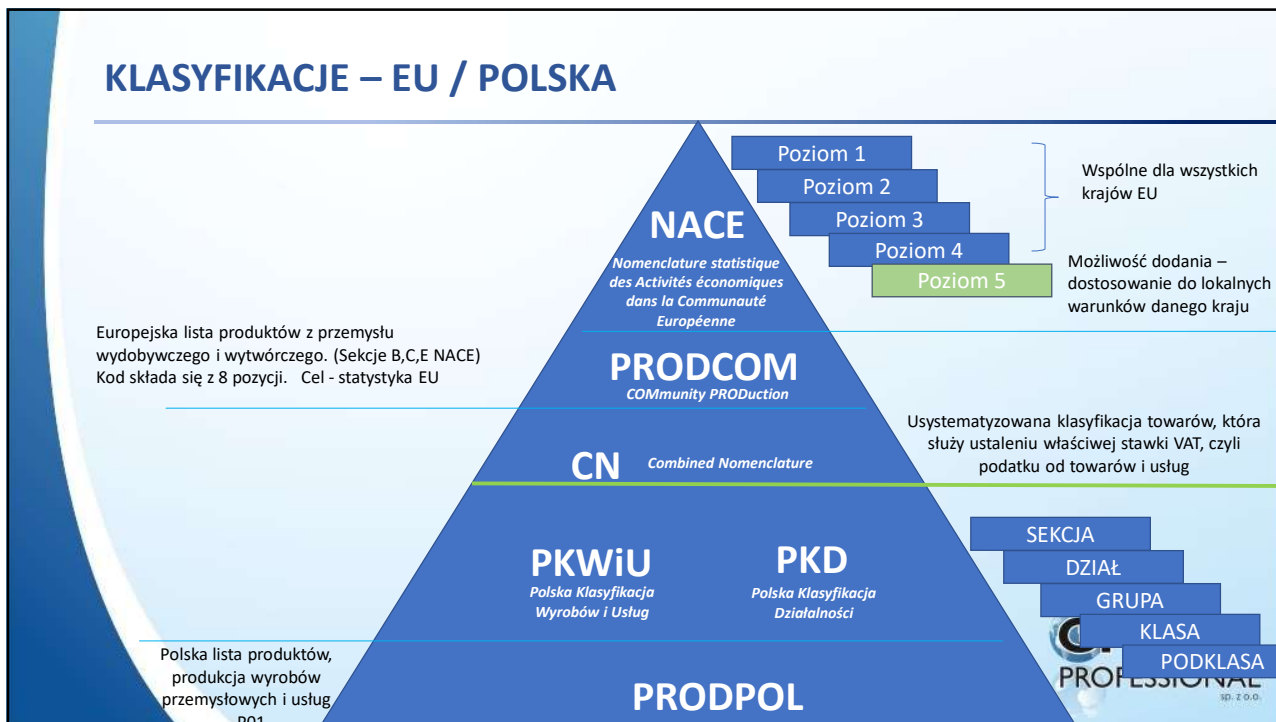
KLASYFIKACJE – EU / POLSKA

Poziom 1
Poziom 2
Poziom 3
Poziom 4
Poziom 5

Wspólne dla wszystkich krajów EU

Możliwość dodania – dostosowanie do lokalnych warunków danego kraju

NACE
Nomenclature statistique des Activités économiques dans la Communauté Européenne

Europejska lista produktów z przemysłu wydobywczego i wytwórczego. (Sekcje B,C,E NACE) Kod składa się z 8 pozycji. Cel - statystyka EU

PRODCOM
COMmunity PRODuction

Usystematyzowana klasyfikacja towarów, która służy ustaleniu właściwej stawki VAT, czyli podatku od towarów i usług

CN
Combined Nomenclature

PKWiU
Polska Klasyfikacja Wyrobów i Usług

PKD
Polska Klasyfikacja Działalności

SEKCJA
DZIAŁ
GRUPA
KLASA
PODKLASA

PROFESSIONAL
sp. z o.o.

Polska lista produktów, produkcja wyrobów przemysłowych i usług P01

PRODPOL